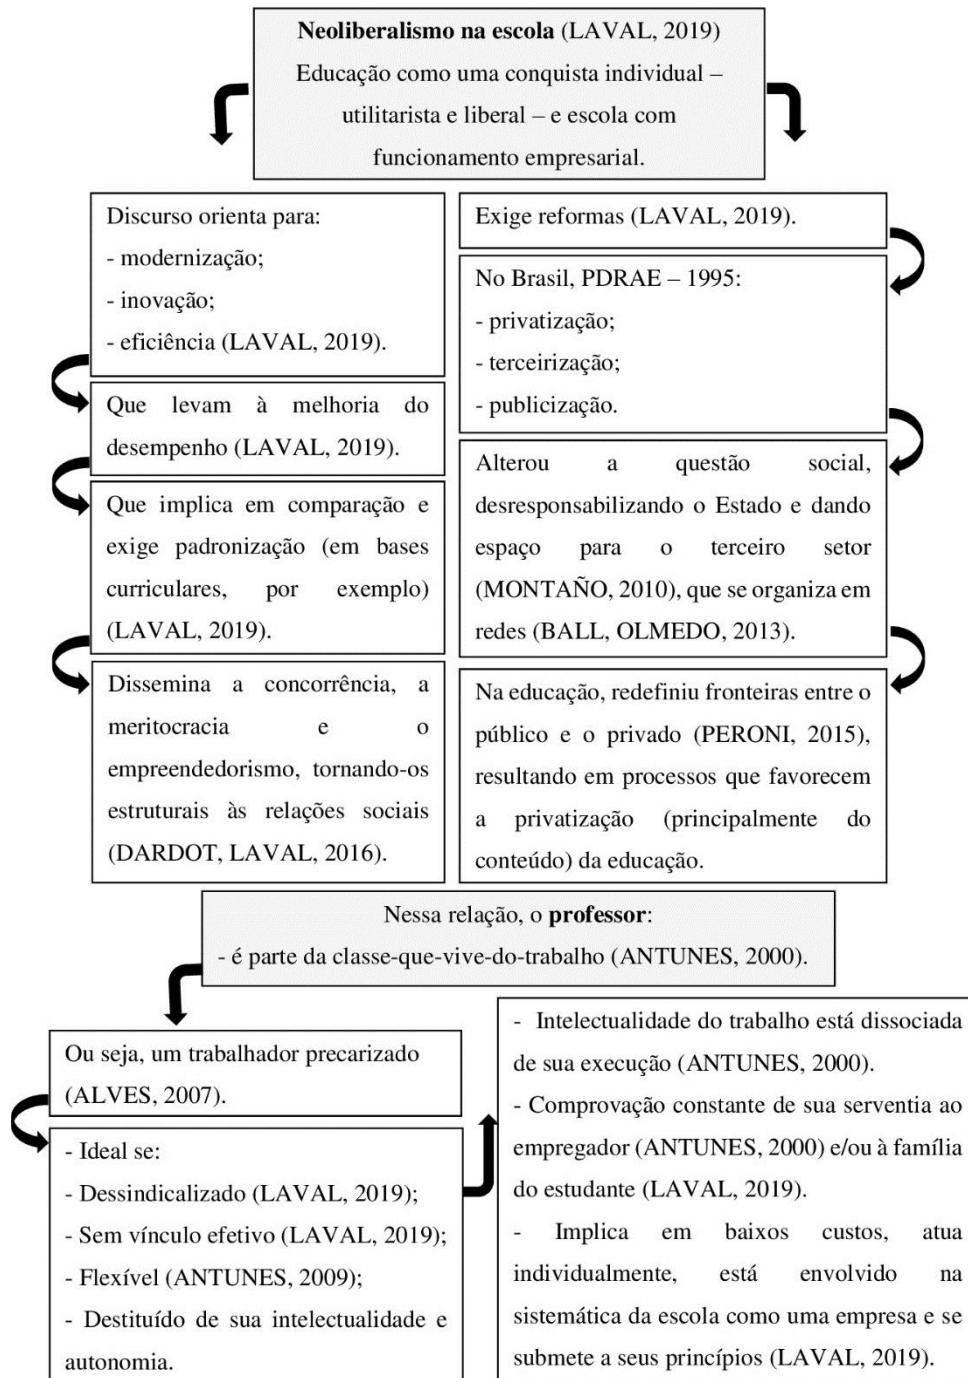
**Neoliberalismo na escola** (LAVAL, 2019)
Educação como uma conquista individual – utilitarista e liberal – e escola com funcionamento empresarial.

Discurso orienta para:
- modernização;
- inovação;
- eficiência (LAVAL, 2019).

Que levam à melhoria do desempenho (LAVAL, 2019).

Que implica em comparação e exige padronização (em bases curriculares, por exemplo) (LAVAL, 2019).

Dissemina a concorrência, a meritocracia e o empreendedorismo, tornando-os estruturais às relações sociais (DARDOT, LAVAL, 2016).

Exige reformas (LAVAL, 2019).

No Brasil, PDRAE – 1995:
- privatização;
- terceirização;
- publicização.

Alterou a questão social, desresponsabilizando o Estado e dando espaço para o terceiro setor (MONTAÑO, 2010), que se organiza em redes (BALL, OLMEDO, 2013).

Na educação, redefiniu fronteiras entre o público e o privado (PERONI, 2015), resultando em processos que favorecem a privatização (principalmente do conteúdo) da educação.

Nessa relação, o **professor**:
- é parte da classe-que-vive-do-trabalho (ANTUNES, 2000).

Ou seja, um trabalhador precarizado (ALVES, 2007).

- Ideal se:
- Dessindicalizado (LAVAL, 2019);
- Sem vínculo efetivo (LAVAL, 2019);
- Flexível (ANTUNES, 2009);
- Destituído de sua intelectualidade e autonomia.

- Intelectualidade do trabalho está dissociada de sua execução (ANTUNES, 2000).
- Comprovação constante de sua serventia ao empregador (ANTUNES, 2000) e/ou à família do estudante (LAVAL, 2019).
- Implica em baixos custos, atua individualmente, está envolvido na sistemática da escola como uma empresa e se submete a seus princípios (LAVAL, 2019).